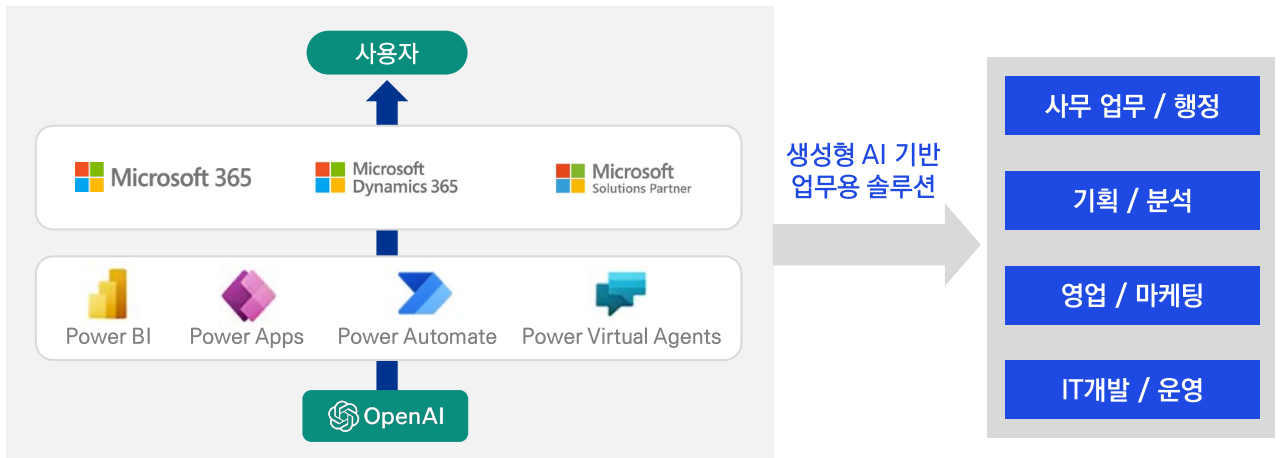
사용자

Microsoft 365

Microsoft Dynamics 365

Microsoft Solutions Partner

Power BI

Power Apps

Power Automate

Power Virtual Agents

OpenAI

생성형 AI 기반 업무용 솔루션

사무 업무 / 행정

기획 / 분석

영업 / 마케팅

IT개발 / 운영